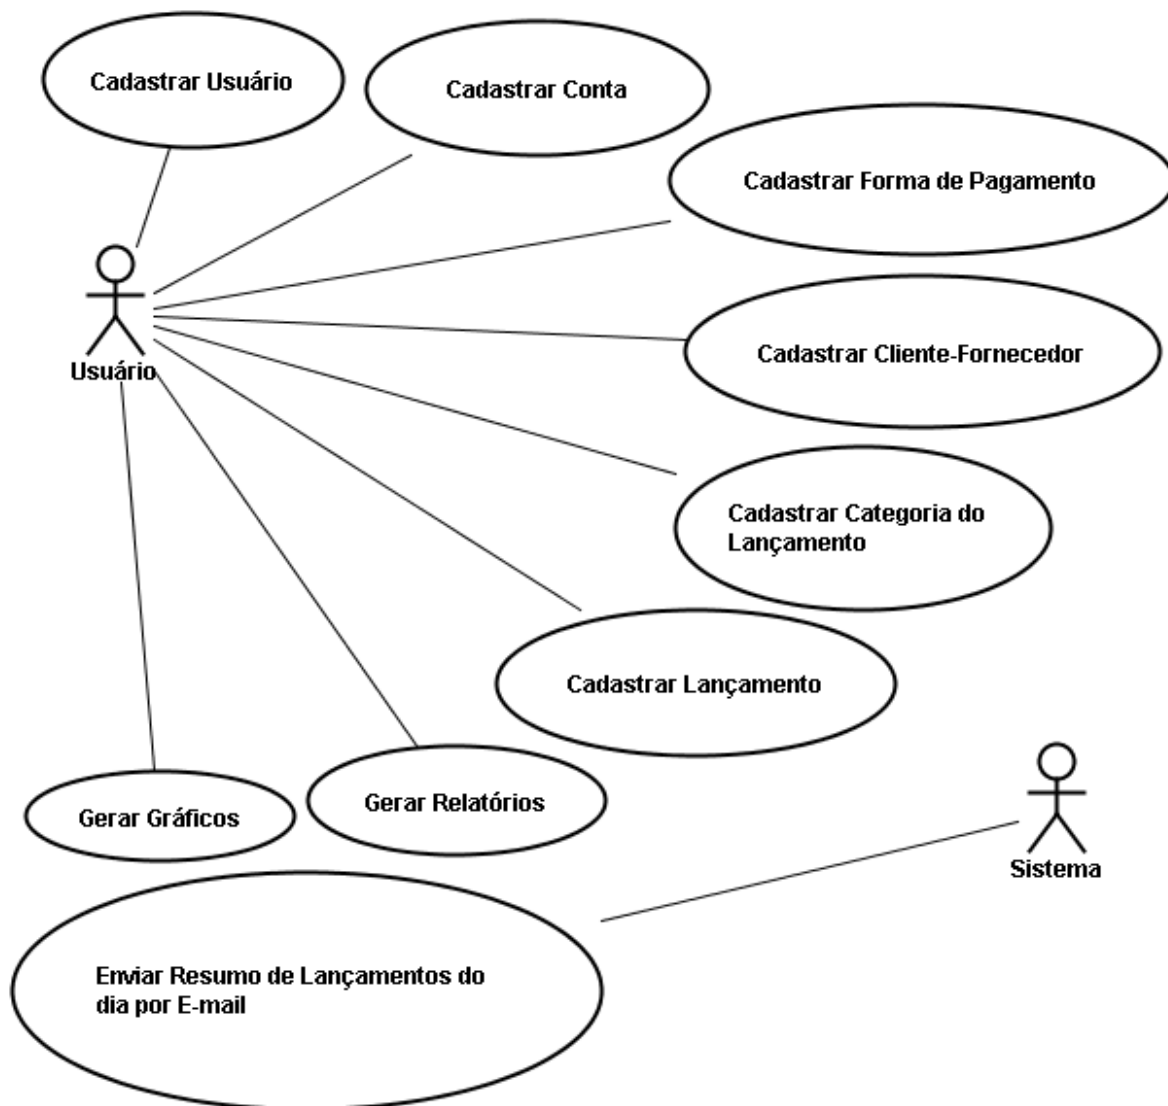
Cadastrar Usuário

Cadastrar Conta

Cadastrar Forma de Pagamento

Usuário

Cadastrar Cliente-Fornecedor

Cadastrar Categoria do Lançamento

Cadastrar Lançamento

Gerar Gráficos

Gerar Relatórios

Sistema

Enviar Resumo de Lançamentos do dia por E-mail